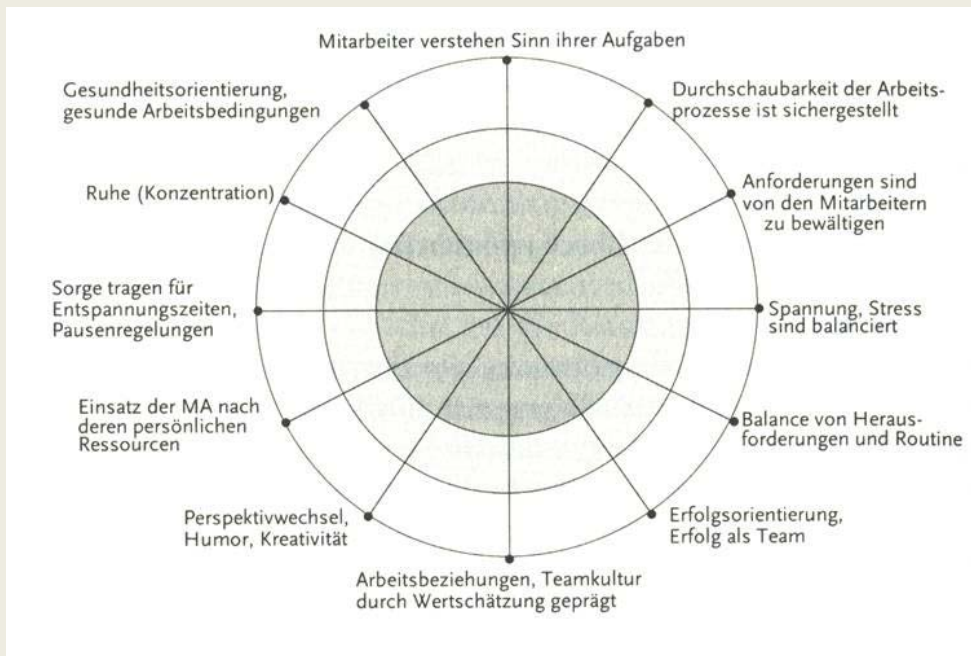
Mitarbeiter verstehen Sinn ihrer Aufgaben

Durchschaubarkeit der Arbeitsprozesse ist sichergestellt

Anforderungen sind von den Mitarbeitern zu bewältigen

Spannung, Stress sind balanciert

Balance von Herausforderungen und Routine

Erfolgsorientierung, Erfolg als Team

Arbeitsbeziehungen, Teamkultur durch Wertschätzung geprägt

Perspektivwechsel, Humor, Kreativität

Einsatz der MA nach deren persönlichen Ressourcen

Sorge tragen für Entspannungszeiten, Pausenregelungen

Ruhe (Konzentration)

Gesundheitsorientierung, gesunde Arbeitsbedingungen